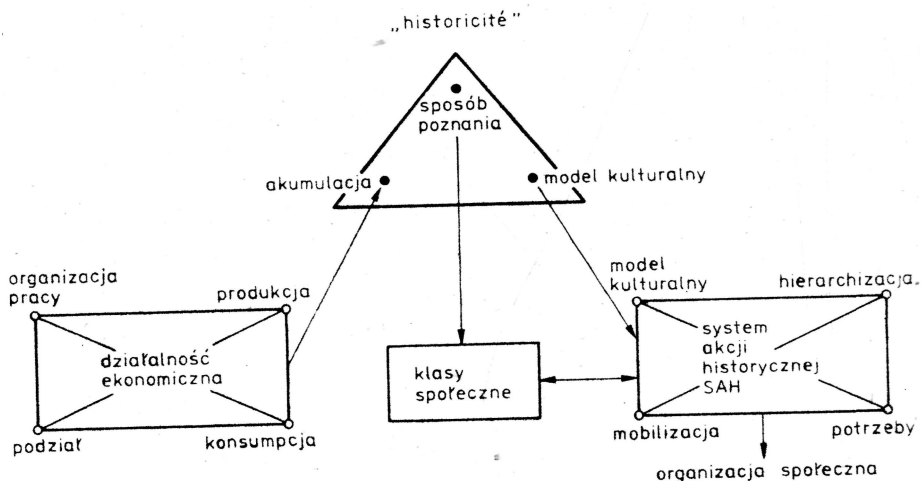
„historicité"

sposób poznania

akumulacja

model kulturalny

organizacja pracy

produkcja

działalność ekonomiczna

podział

konsumpcja

klasy społeczne

model kulturalny

hierarchizacja

system akcji historycznej SAH

mobilizacja

potrzeby

organizacja społeczna